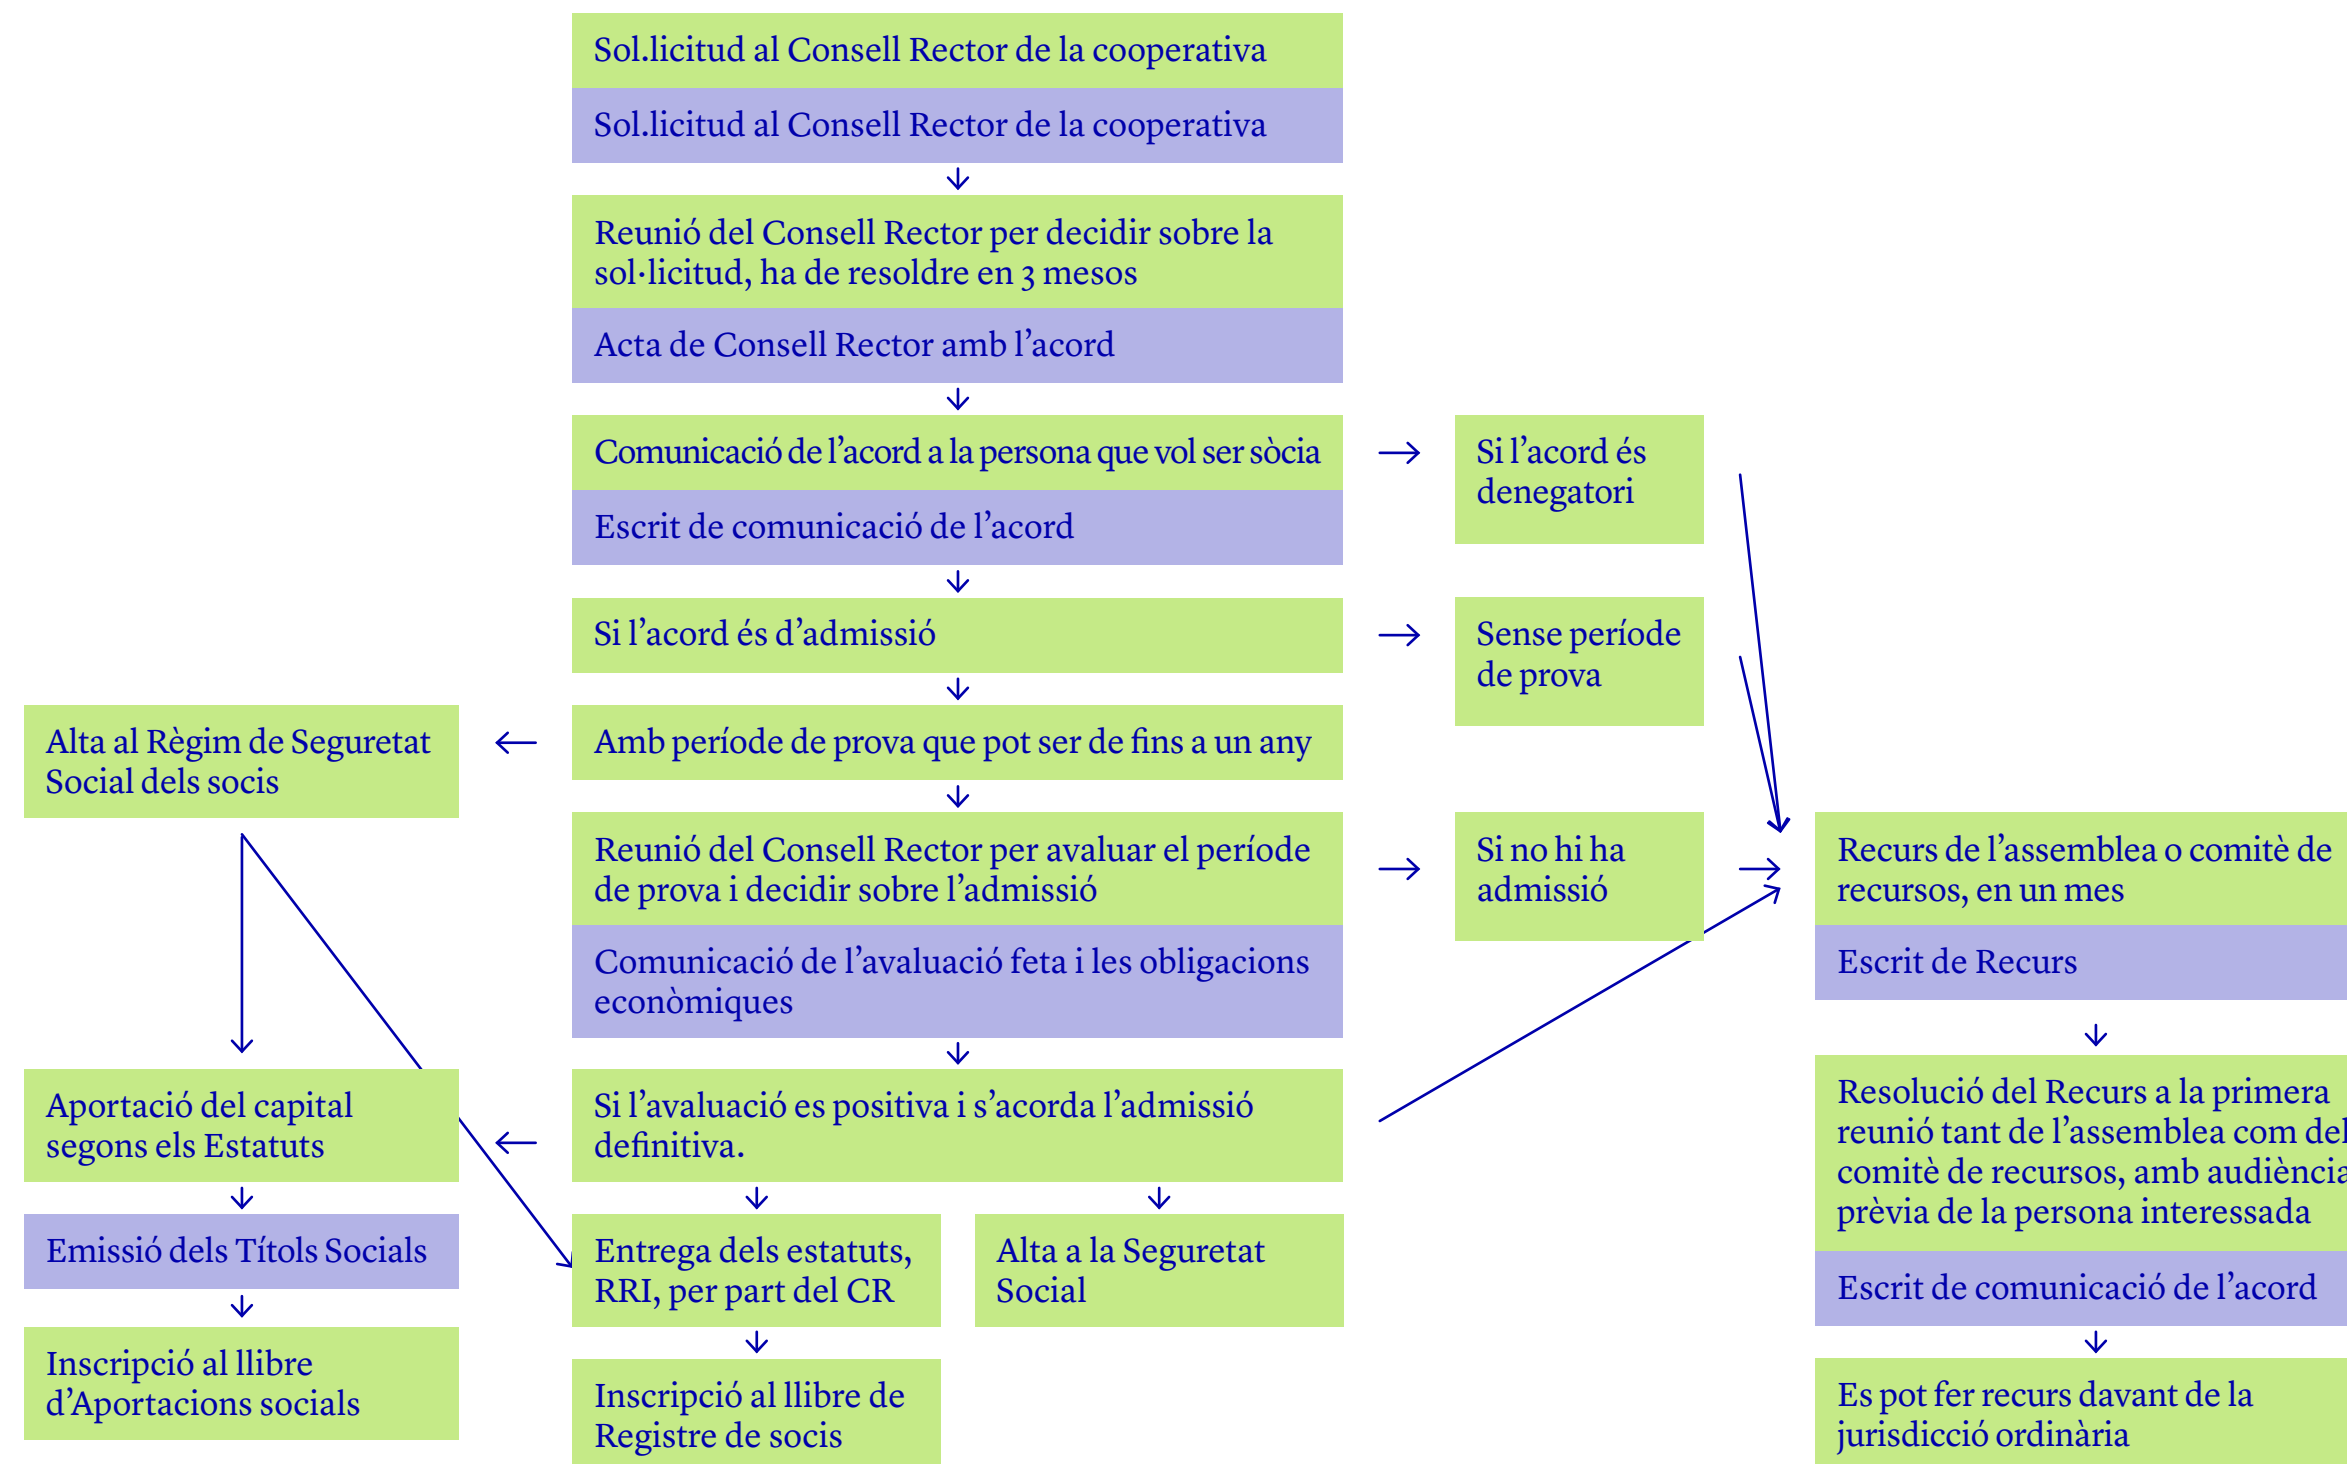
Sol.licitud al Consell Rector de la cooperativa

Sol.licitud al Consell Rector de la cooperativa

Reunió del Consell Rector per decidir sobre la sol·licitud, ha de resoldre en 3 mesos

Acta de Consell Rector amb l'acord

Comunicació de l'acord a la persona que vol ser sòcia

Escrit de comunicació de l'acord

Si l'acord és denegatori

Si l'acord és d'admissió

Sense període de prova

Amb període de prova que pot ser de fins a un any

Alta al Règim de Seguretat Social dels socis

Reunió del Consell Rector per avaluar el període de prova i decidir sobre l'admissió

Comunicació de l'avaluació feta i les obligacions econòmiques

Si no hi ha admissió

Recurs de l'assemblea o comitè de recursos, en un mes

Escrit de Recurs

Si l'avaluació es positiva i s'acorda l'admissió definitiva.

Aportació del capital segons els Estatuts

Emissió dels Títols Socials

Inscripció al llibre d'Aportacions socials

Entrega dels estatuts, RRI, per part del CR

Alta a la Seguretat Social

Inscripció al llibre de Registre de socis

Resolució del Recurs a la primera reunió tant de l'assemblea com del comitè de recursos, amb audiència prèvia de la persona interessada

Escrit de comunicació de l'acord

Es pot fer recurs davant de la jurisdicció ordinària